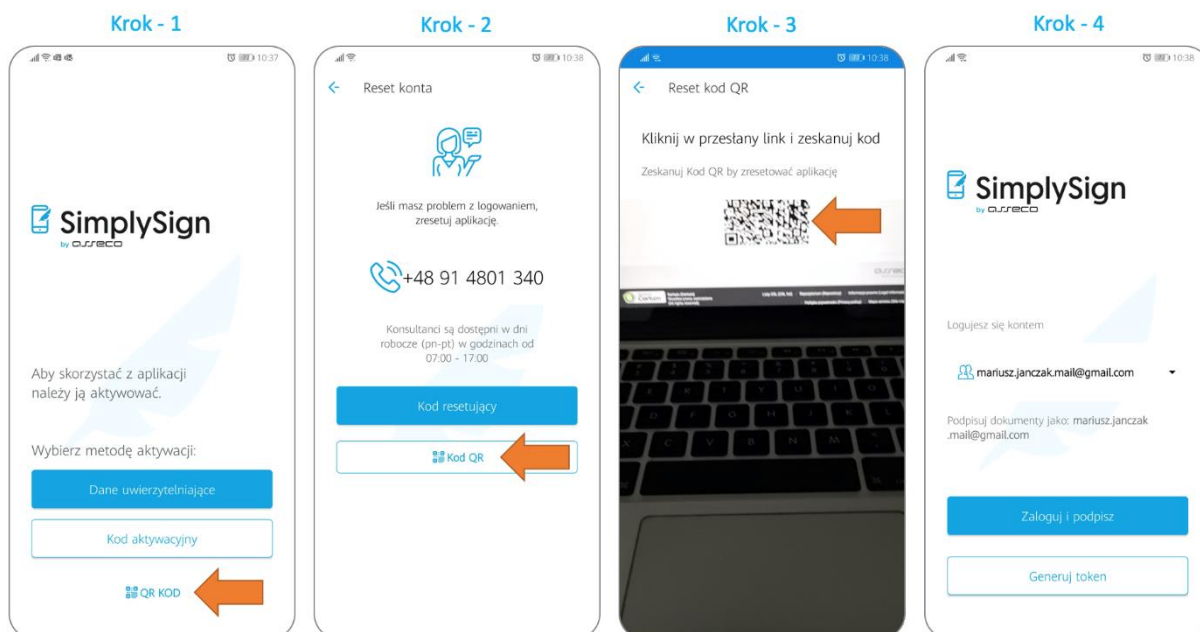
Krok - 1

10:37

SimplySign
by asseco

Aby skorzystać z aplikacji należy ją aktywować.

Wybierz metodę aktywacji:

Dane uwierzytelniające

Kod aktywacyjny

QR KOD

Krok - 2

10:38

Reset konta

Jeśli masz problem z logowaniem, zresetuj aplikację.

+48 91 4801 340

Konsultanci są dostępni w dni robocze (pn-pt) w godzinach od 07:00 - 17:00

Kod resetujący

Kod QR

Krok - 3

10:38

Reset kod QR

Kliknij w przesłany link i zeskanuj kod

Zeskanuj Kod QR by zresetować aplikację

Krok - 4

10:38

SimplySign
by asseco

Logujesz się kontem

mariusz.janczak.mail@gmail.com

Podpisuj dokumenty jako: mariusz.janczak .mail@gmail.com

Zaloguj i podpisz

Generuj token